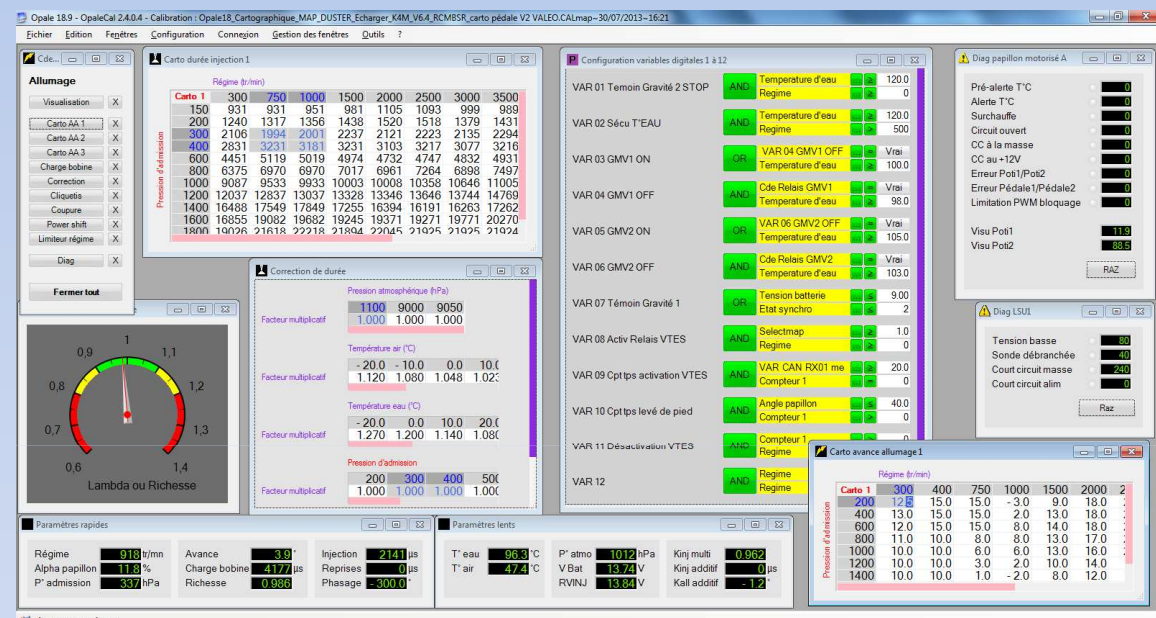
Opale 18.9 - OpaleCal 2.4.0.4 - Calibration : Opale18_Cartographique_MAP_DUSTER_Echarger_K4M_V6.4_RCMBSR_carto pédale V2 VALEO.CALmap--30/07/2013--16:21

Fichier Edition Fenêtres Configuration Connexion Gestion des fenêtres Outils ?

Cde...

Allumage

Visualisation X
Carto AA 1 X
Carto AA 2 X
Carto AA 3 X
Charge bobine X
Correction X
Cliquetis X
Coupure X
Power shift X
Limiteur régime X
Diag X

Fermer tout

Carto durée injection 1

Régime (tr/min)

Pression d'admission

| Carto 1 | 300 | 750 | 1000 | 1500 | 2000 | 2500 | 3000 | 3500 |
|---|---|---|---|---|---|---|---|---|
| 150 | 931 | 931 | 951 | 981 | 1105 | 1093 | 999 | 989 |
| 200 | 1240 | 1317 | 1356 | 1438 | 1520 | 1518 | 1379 | 1431 |
| 300 | 2106 | 1994 | 2001 | 2237 | 2121 | 2223 | 2135 | 2294 |
| 400 | 2831 | 3231 | 3181 | 3231 | 3103 | 3217 | 3077 | 3216 |
| 600 | 4451 | 5119 | 5019 | 4974 | 4732 | 4747 | 4832 | 4931 |
| 800 | 6375 | 6970 | 6970 | 7017 | 6961 | 7264 | 6898 | 7497 |
| 1000 | 9087 | 9533 | 9933 | 10003 | 10008 | 10358 | 10646 | 11005 |
| 1200 | 12037 | 12837 | 13037 | 13328 | 13346 | 13646 | 13744 | 14769 |
| 1400 | 16488 | 17549 | 17849 | 17255 | 16394 | 16191 | 16263 | 17262 |
| 1600 | 16855 | 19082 | 19682 | 19245 | 19371 | 19271 | 19771 | 20270 |
| 1800 | 19026 | 21618 | 22218 | 21894 | 22045 | 21925 | 21925 | 21924 |

Correction de durée

Pression atmosphérique (hPa)

| Facteur multiplicatif | 1100 | 9000 | 9050 |
|---|---|---|---|
| | 1.000 | 1.000 | 1.000 |

Température air (°C)

| Facteur multiplicatif | - 20.0 | - 10.0 | 0.0 | 10.0 |
|---|---|---|---|---|
| | 1.120 | 1.080 | 1.048 | 1.023 |

Température eau (°C)

| Facteur multiplicatif | - 20.0 | 0.0 | 10.0 | 20.0 |
|---|---|---|---|---|
| | 1.270 | 1.200 | 1.140 | 1.080 |

Pression d'admission

| Facteur multiplicatif | 200 | 300 | 400 | 500 |
|---|---|---|---|---|
| | 1.000 | 1.000 | 1.000 | 1.000 |

0,9 1 1,1
0,8 1,2
0,7 1,3
0,6 1,4
Lambda ou Richesse

Configuration variables digitales 1 à 12

VAR 01 Temoin Gravité 2 STOP AND Temperature d'eau 120.0 Regime 0
VAR 02 Sécu T°EAU AND Temperature d'eau 120.0 Regime 500
VAR 03 GMV1 ON OR VAR 04 GMV1 OFF Vrai Temperature d'eau 100.0
VAR 04 GMV1 OFF AND Cde Relais GMV1 Vrai Temperature d'eau 98.0
VAR 05 GMV2 ON OR VAR 06 GMV2 OFF Vrai Temperature d'eau 105.0
VAR 06 GMV2 OFF AND Cde Relais GMV2 Vrai Temperature d'eau 103.0
VAR 07 Témoin Gravité 1 OR Tension batterie 9.00 Etat synchro 2
VAR 08 Activ Relais VTES AND Selectmap 1.0 Regime 0
VAR 09 Cpt tps activation VTES AND VAR CAN RX01 me 20.0 Compteur 1 0
VAR 10 Cpt tps levé de pied AND Angle papillon 40.0 Compteur 1 0
VAR 11 Désactivation VTES AND Compteur 1 Regime
VAR 12 AND Regime Regime

Diag papillon motorisé A

Pré-alerte T°C 0
Alerte T°C 0
Surchauffe 0
Circuit ouvert 0
CC à la masse 0
CC au +12V 0
Erreur Poti1/Poti2 0
Erreur Pédale1/Pédale2 0
Limitation PWM bloquage 0

Visu Poti1 11.9
Visu Poti2 88.5

RAZ

Diag LSU1

Tension basse 80
Sonde débranchée 40
Court circuit masse 240
Court circuit alim 0

Raz

Carto avance allumage 1

Régime (tr/min)

Pression d'admission

| Carto 1 | 300 | 400 | 750 | 1000 | 1500 | 2000 |
|---|---|---|---|---|---|---|
| 200 | 12.5 | 15.0 | 15.0 | - 3.0 | 9.0 | 18.0 |
| 400 | 13.0 | 15.0 | 15.0 | 2.0 | 13.0 | 18.0 |
| 600 | 12.0 | 15.0 | 15.0 | 8.0 | 14.0 | 18.0 |
| 800 | 11.0 | 10.0 | 8.0 | 8.0 | 13.0 | 17.0 |
| 1000 | 10.0 | 10.0 | 6.0 | 6.0 | 13.0 | 16.0 |
| 1200 | 10.0 | 10.0 | 3.0 | 2.0 | 10.0 | 14.0 |
| 1400 | 10.0 | 10.0 | 1.0 | - 2.0 | 8.0 | 12.0 |

Paramètres rapides

Régime 918 tr/mn
Alpha papillon 11.8 %
P° admission 337 hPa
Avance 3.9 °
Charge bobine 4177 µs
Richesse 0.986
Injection 2141 µs
Reprises 0 µs
Phasage - 300.0 °

Paramètres lents

T° eau 96.3 °C
T° air 47.4 °C
P° atmo 1012 hPa
V Bat 13.74 V
RVINJ 13.84 V
Kinj multi 0.962
Kinj additif 0 µs
Kall additif - 1.2 °